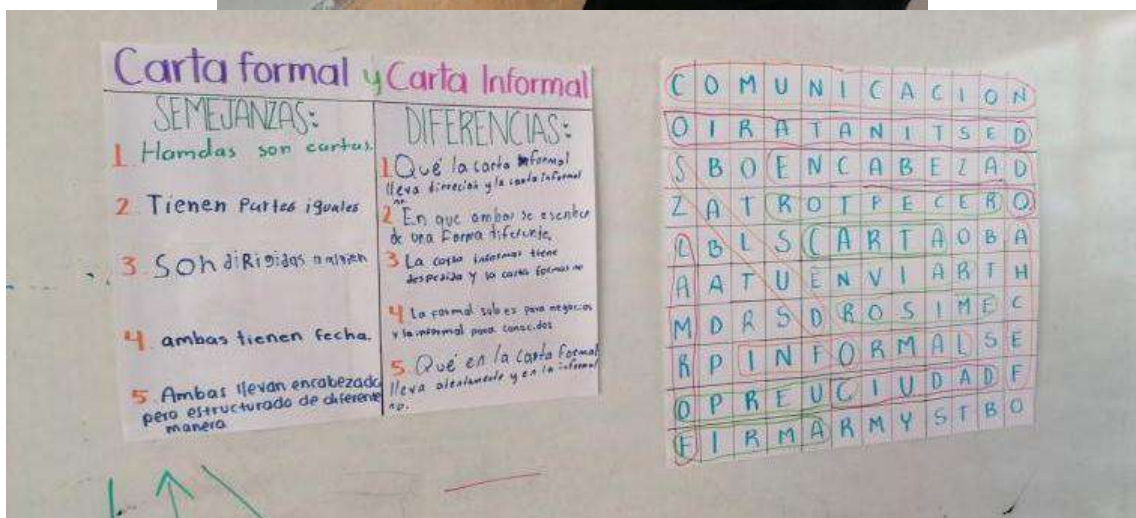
Carta formal y Carta Informal

SEMEJANZAS:

1. Hamdas son cartas.

2. Tienen Partes iguales

3. Son diRigidas a alguien

4. ambas tienen fecha.

5. Ambas llevan encabezado pero estructurado de diferente manera

DIFERENCIAS:

1. Qué la carta formal lleva dirección y la carta informal no.

2. En que ambas se escriben de una Forma diferente.

3. La carta informal tiene despedida y la carta formal no

4. La formal sab es para negocios y la informal para conocidos

5. Qué en la carta formal lleva atentamente y en la informal no.

| C | O | M | U | N | I | C | A | C | I | O | N |
|---|---|---|---|---|---|---|---|---|---|---|---|
| O | I | R | A | T | A | N | I | T | S | E | D |
| S | B | O | E | N | C | A | B | E | Z | A | D |
| Z | A | T | R | O | T | P | E | C | E | R | O |
| C | B | L | S | C | A | R | T | A | O | B | A |
| A | A | T | U | E | N | V | I | A | R | T | H |
| M | D | R | S | D | R | O | S | I | M | E | C |
| R | P | I | N | F | O | R | M | A | L | S | E |
| O | P | R | E | U | C | I | U | D | A | D | F |
| F | I | R | M | A | R | M | Y | S | T | B | O |